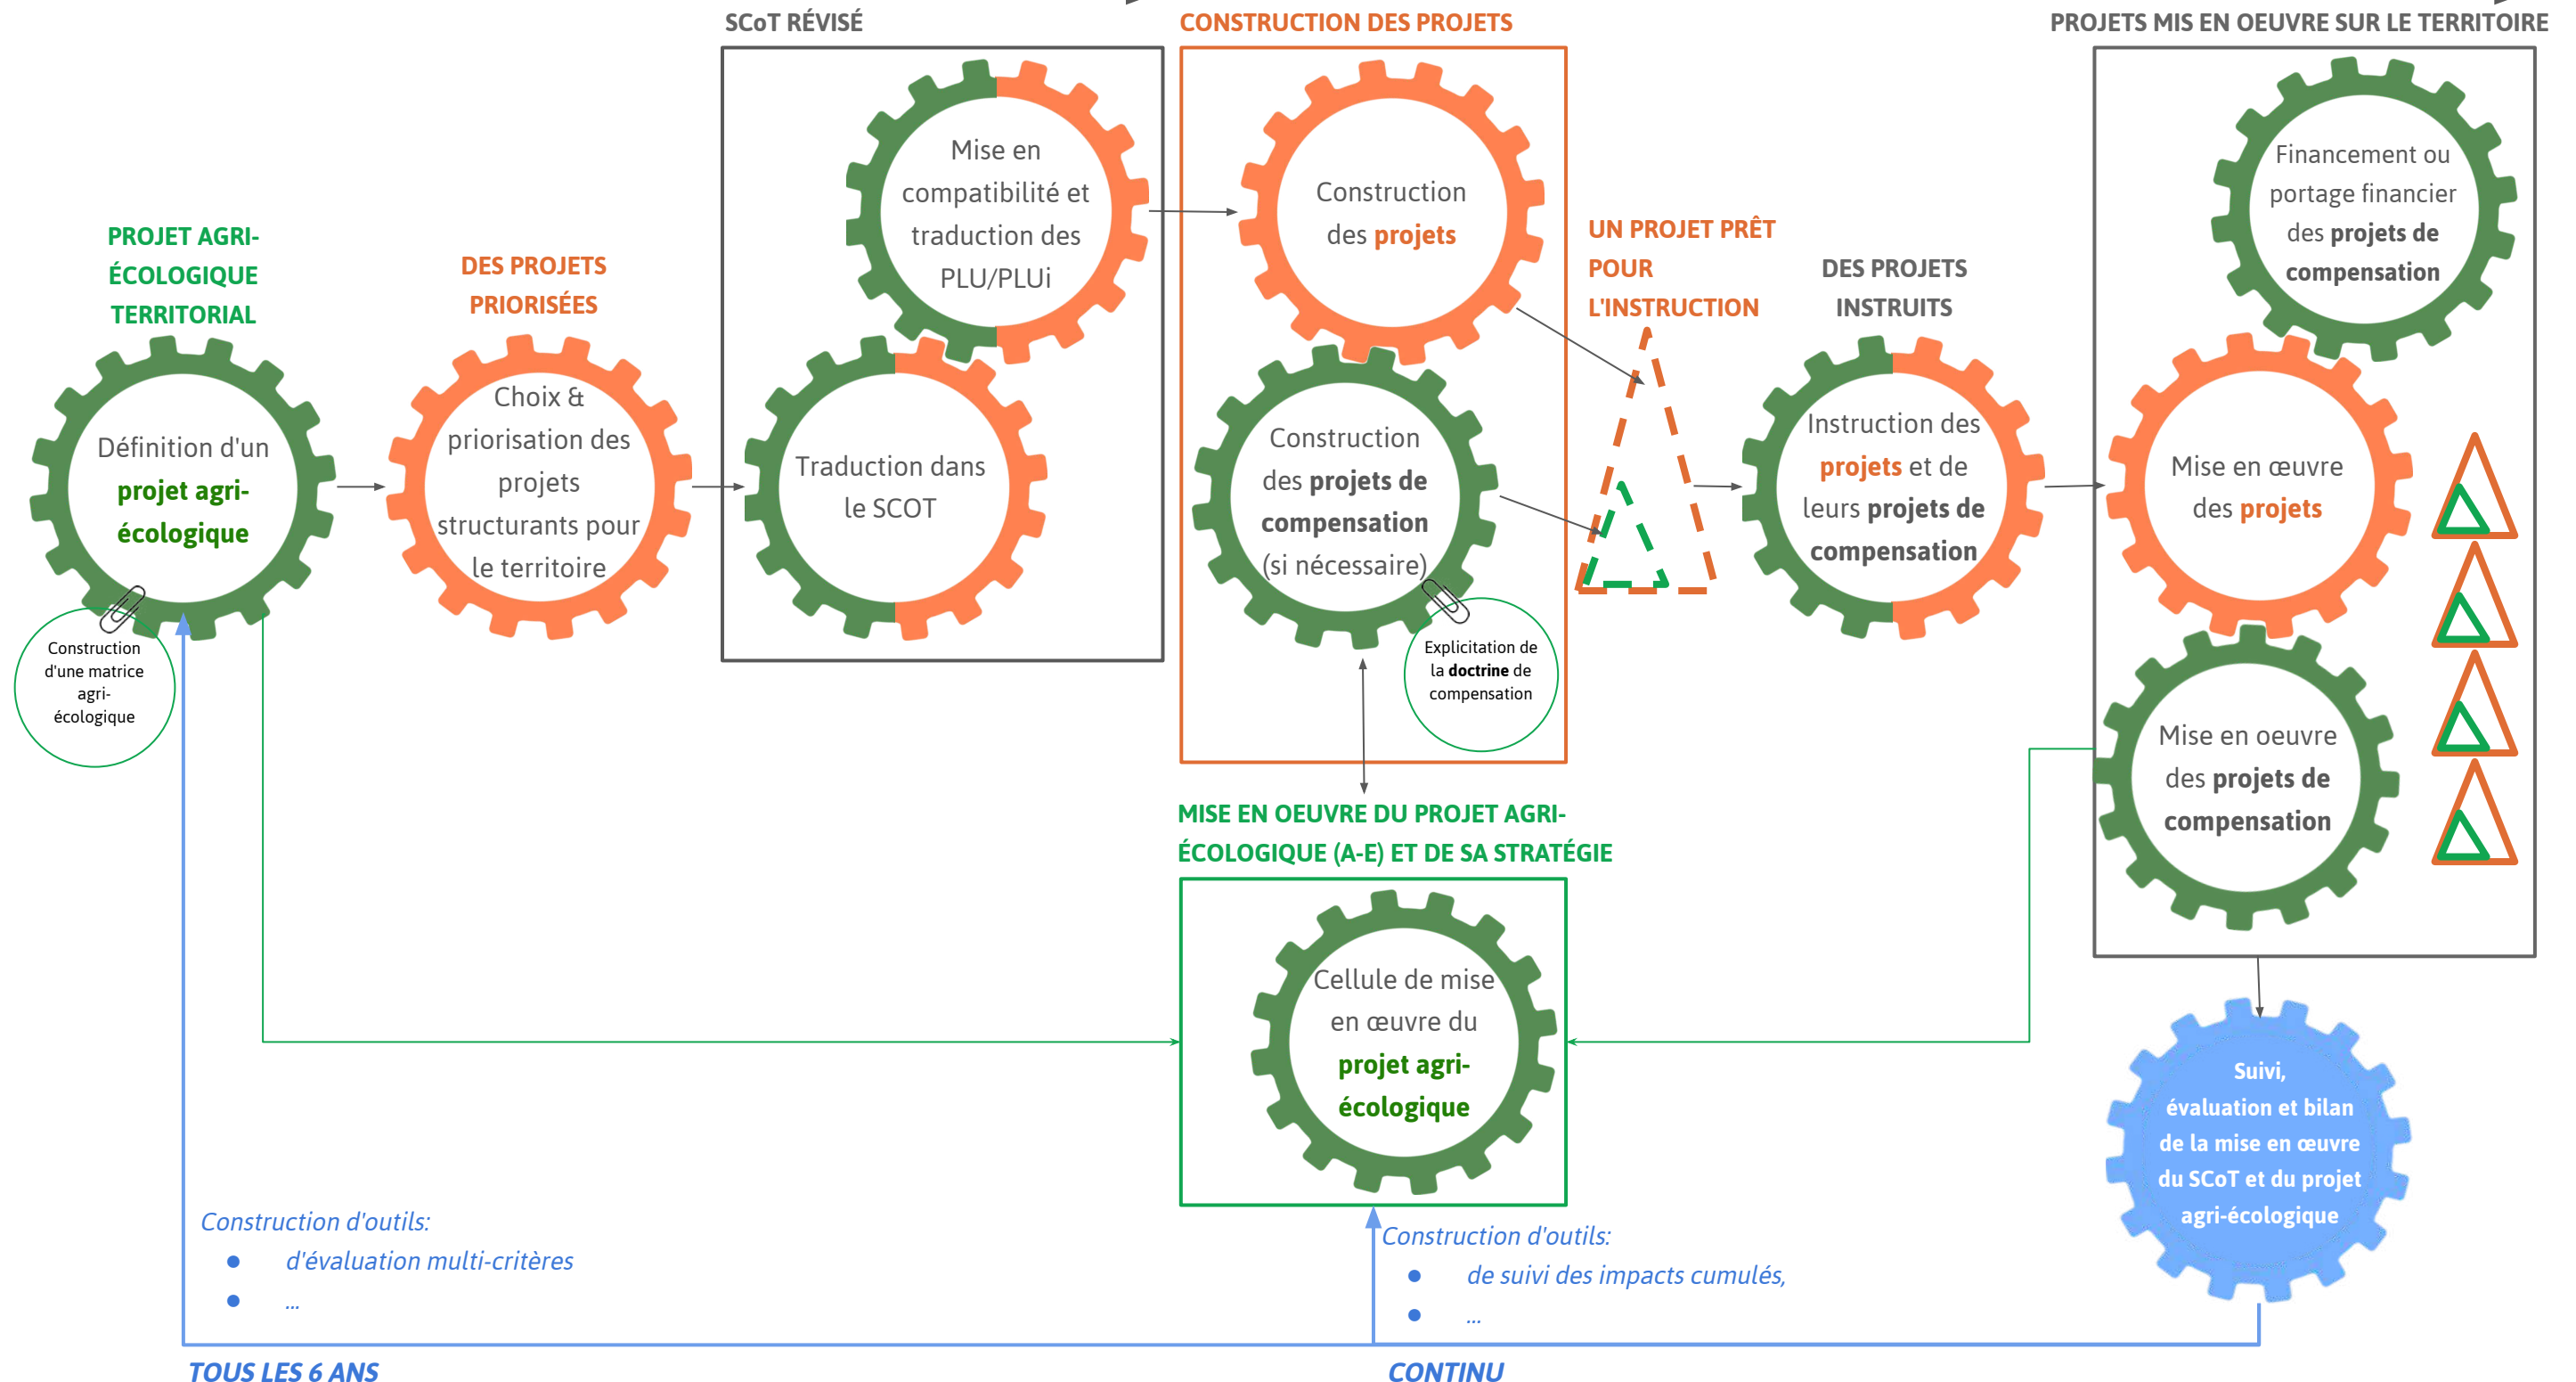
SCoT RÉVISÉ

CONSTRUCTION DES PROJETS

PROJETS MIS EN OEUVRE SUR LE TERRITOIRE

PROJET AGRI-ÉCOLOGIQUE TERRITORIAL

Définition d'un projet agri-écologique

Construction d'une matrice agri-écologique

DES PROJETS PRIORISÉES

Choix & priorisation des projets structurants pour le territoire

Mise en compatibilité et traduction des PLU/PLUi

Traduction dans le SCOT

Construction des projets

Construction des projets de compensation (si nécessaire)

Explicitation de la doctrine de compensation

UN PROJET PRÊT POUR L'INSTRUCTION

DES PROJETS INSTRUITS

Instruction des projets et de leurs projets de compensation

Financement ou portage financier des projets de compensation

Mise en œuvre des projets

Mise en oeuvre des projets de compensation

MISE EN OEUVRE DU PROJET AGRI-ÉCOLOGIQUE (A-E) ET DE SA STRATÉGIE

Cellule de mise en œuvre du projet agri-écologique

Suivi, évaluation et bilan de la mise en œuvre du SCoT et du projet agri-écologique

Construction d'outils:
- d'évaluation multi-critères
- ...

Construction d'outils:
- de suivi des impacts cumulés,
- ...

TOUS LES 6 ANS

CONTINU